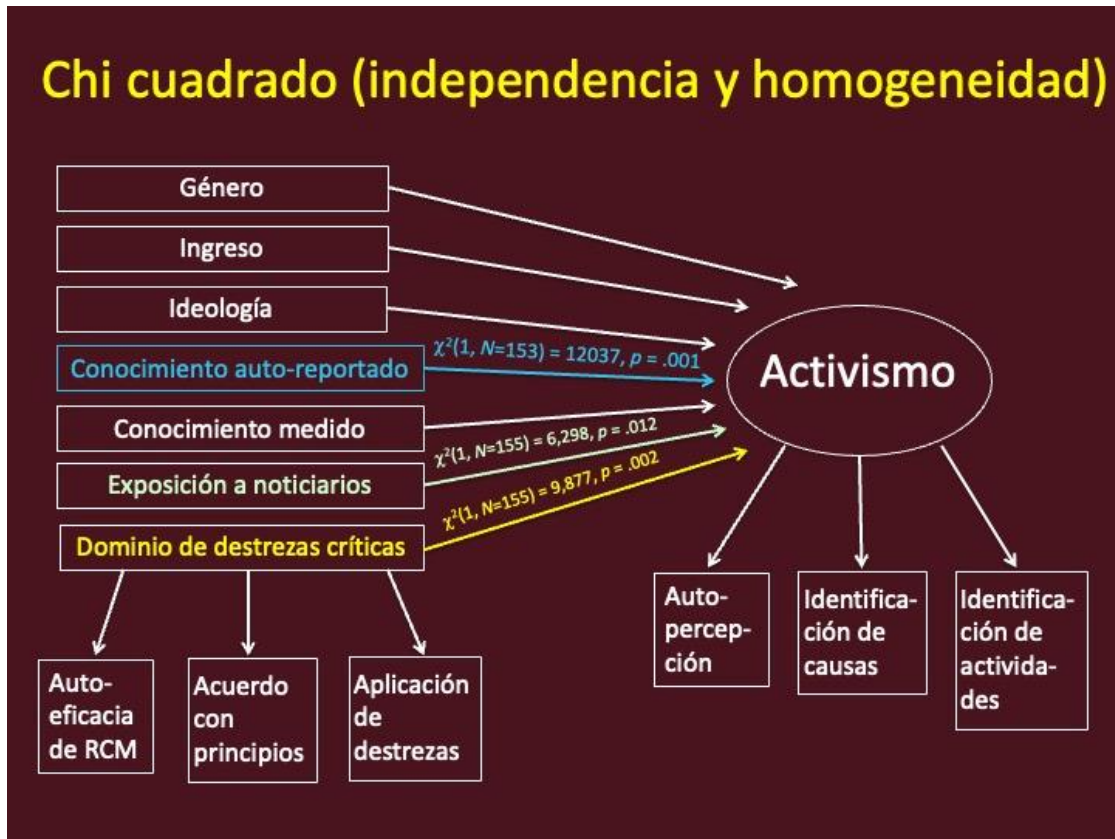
Chi cuadrado (independencia y homogeneidad)

Género

Ingreso

Ideología

$\chi^2(1, N=153) = 12037, p = .001$

Conocimiento auto-reportado

Activismo

Conocimiento medido

$\chi^2(1, N=155) = 6,298, p = .012$

Exposición a noticiarios

$\chi^2(1, N=155) = 9,877, p = .002$

Dominio de destrezas críticas

Auto-percep-ción

Identifica-ción de causas

Identifica-ción de activida-des

Auto-eficacia de RCM

Acuerdo con principios

Aplicación de destrezas